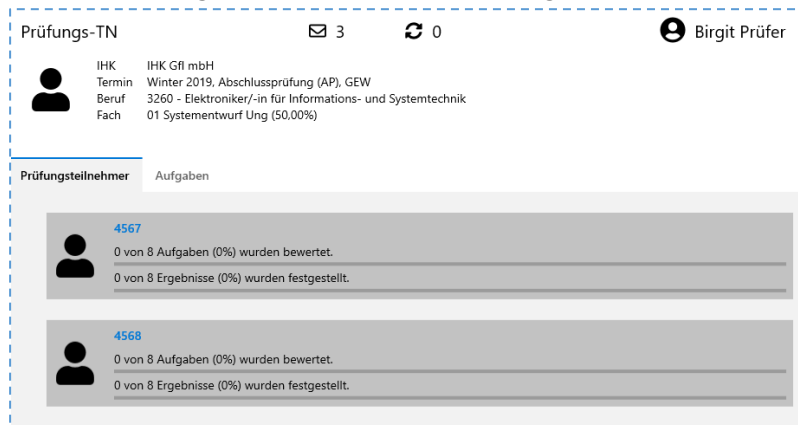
Prüfungs-TN

3

0

Birgit Prüfer

| | |
|---|---|
| IHK | IHK GfI mbH |
| Termin | Winter 2019, Abschlussprüfung (AP), GEW |
| Beruf | 3260 - Elektroniker/-in für Informations- und Systemtechnik |
| Fach | 01 Systementwurf Ung (50,00%) |

Prüfungsteilnehmer

Aufgaben

4567

0 von 8 Aufgaben (0%) wurden bewertet.

0 von 8 Ergebnisse (0%) wurden festgestellt.

4568

0 von 8 Aufgaben (0%) wurden bewertet.

0 von 8 Ergebnisse (0%) wurden festgestellt.